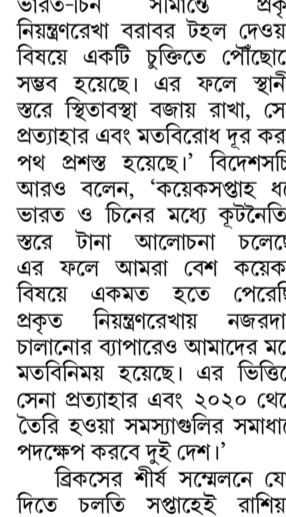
ভারত-চিন সীমান্তে প্রকৃ নিয়ন্ত্রণরেখা বরাবর টহল দেওয়া বিষয়ে একটি চুক্তিতে পৌঁছোনো সম্ভব হয়েছে। এর ফলে স্থানী স্তরে স্থিতাবস্থা বজায় রাখা, সে প্রত্যাহার এবং মতবিরোধ দূর কর পথ প্রশস্ত হয়েছে।' বিদেশসচি আরও বলেন, 'কয়েকসপ্তাহ ধ ভারত ও চিনের মধ্যে কূটনৈতি স্তরে টানা আলোচনা চলেছে এর ফলে আমরা বেশ কয়েক বিষয়ে একমত হতে পেরেছি প্রকৃত নিয়ন্ত্রণরেখায় নজরদা চালানোর ব্যাপারেও আমাদের ম মতবিনিময় হয়েছে। এর ভিত্তি সেনা প্রত্যাহার এবং ২০২০ থেকে তৈরি হওয়া সমস্যাগুলির সমাধা পদক্ষেপ করবে দুই দেশ।'

ব্রিকসের শীর্ষ সম্মেলনে যে দিতে চলতি সপ্তাহেই রাশিয়